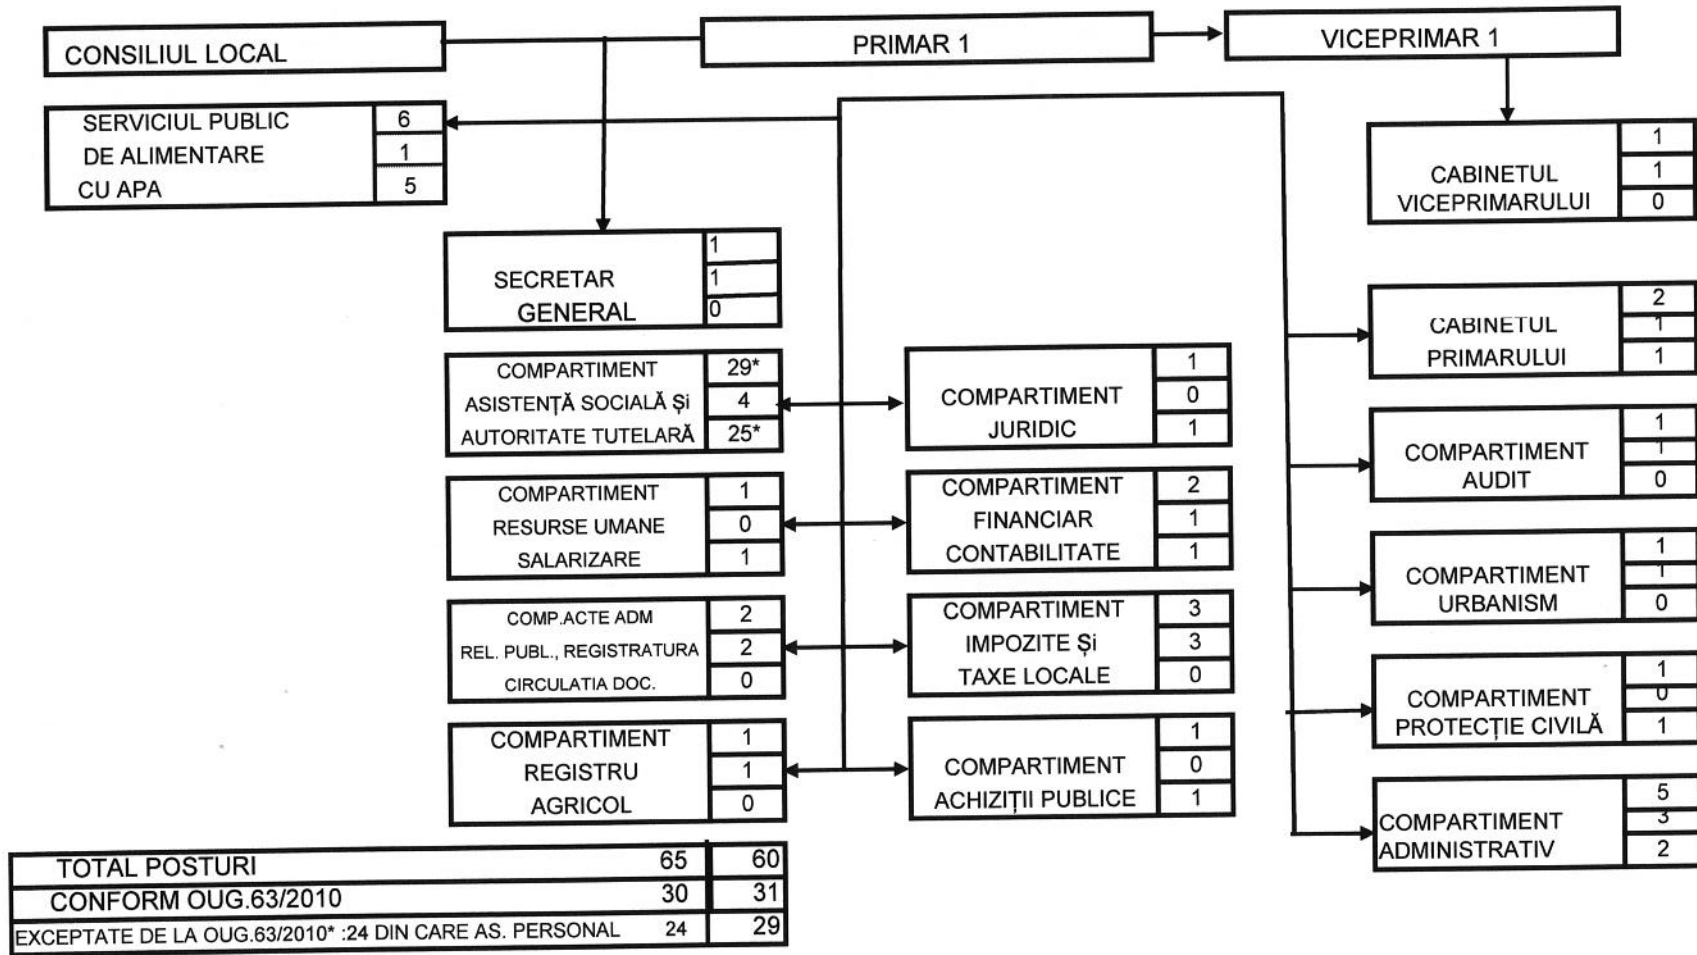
CONSILIUL LOCAL

PRIMAR 1

VICEPRIMAR 1

SERVICIUL PUBLIC DE ALIMENTARE CU APA | 6 | 1 | 5

CABINETUL VICEPRIMARULUI | 1 | 1 | 0

SECRETAR GENERAL | 1 | 1 | 0

CABINETUL PRIMARULUI | 2 | 1 | 1

COMPARTIMENT ASISTENȚĂ SOCIALĂ Și AUTORITATE TUTELARĂ | 29* | 4 | 25*

COMPARTIMENT JURIDIC | 1 | 0 | 1

COMPARTIMENT AUDIT | 1 | 1 | 0

COMPARTIMENT RESURSE UMANE SALARIZARE | 1 | 0 | 1

COMPARTIMENT FINANCIAR CONTABILITATE | 2 | 1 | 1

COMPARTIMENT URBANISM | 1 | 1 | 0

COMP.ACTE ADM REL. PUBL., REGISTRATURA CIRCULATIA DOC. | 2 | 2 | 0

COMPARTIMENT IMPOZITE Și TAXE LOCALE | 3 | 3 | 0

COMPARTIMENT PROTECȚIE CIVILĂ | 1 | 0 | 1

COMPARTIMENT REGISTRU AGRICOL | 1 | 1 | 0

COMPARTIMENT ACHIZIȚII PUBLICE | 1 | 0 | 1

COMPARTIMENT ADMINISTRATIV | 5 | 3 | 2

| TOTAL POSTURI | 65 | 60 |
|---|---|---|
| CONFORM OUG.63/2010 | 30 | 31 |
| EXCEPTATE DE LA OUG.63/2010* :24 DIN CARE AS. PERSONAL | 24 | 29 |